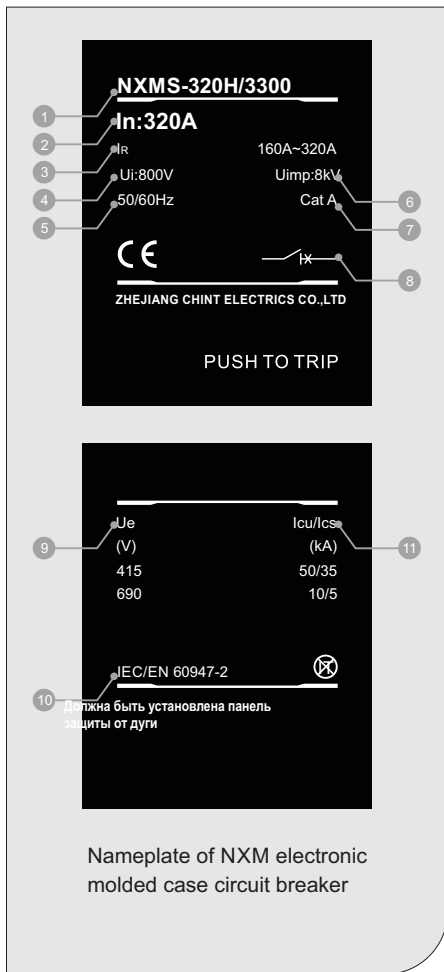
1 NXMS-320H/3300
2 In:320A
3 IR 160A~320A
4 Ui:800V Uimp:8kV 6
5 50/60Hz Cat A 7

CE

Ix 8

ZHEJIANG CHINT ELECTRICS CO.,LTD

PUSH TO TRIP

9 Ue Icu/Ics 11
(V) (kA)
415 50/35
690 10/5

IEC/EN 60947-2

10 Должна быть установлена панель защиты от дуги

Nameplate of NXM electronic molded case circuit breaker